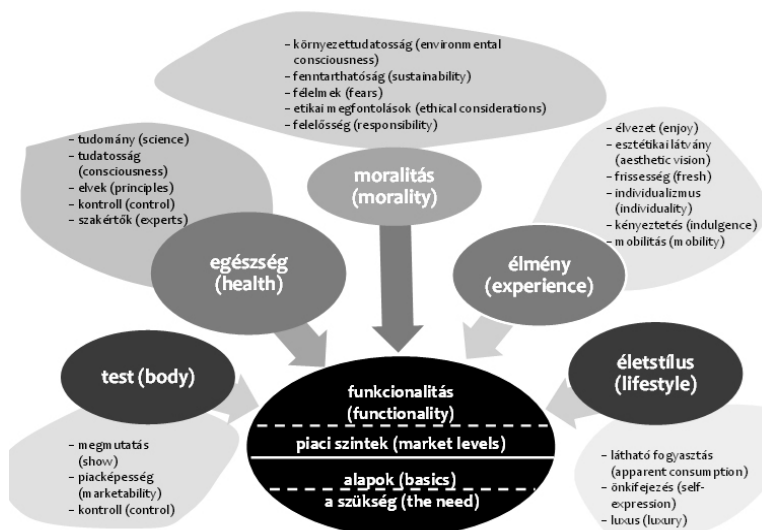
- környezettudatosság (environmental consciousness)
- fenntarthatóság (sustainability)
- félelmek (fears)
- etikai megfontolások (ethical considerations)
- felelősség (responsibility)

- tudomány (science)
- tudatosság (consciousness)
- elvek (principles)
- kontroll (control)
- szakértők (experts)

moralitás (morality)

- élvezet (enjoy)
- esztétikai látvány (aesthetic vision)
- frissesség (fresh)
- individualizmus (individuality)
- kényeztetés (indulgence)
- mobilitás (mobility)

egészség (health)

élmény (experience)

test (body)

életstílus (lifestyle)

funkcionalitás (functionality)

piaci szintek (market levels)

alapok (basics)

a szükség (the need)

- megmutatás (show)
- piacképesség (marketability)
- kontroll (control)

- látható fogyasztás (apparent consumption)
- önkifejezés (self-expression)
- luxus (luxury)